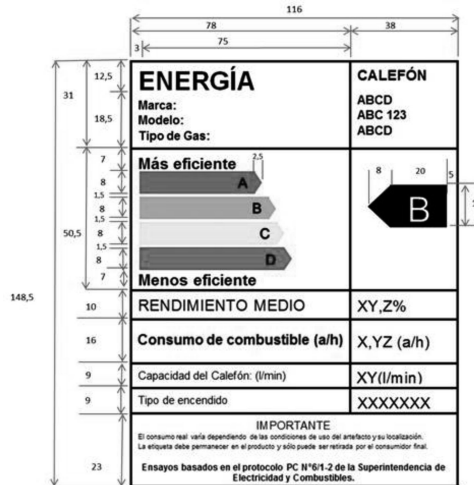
116
78
38
75
3

31
12,5
18,5

ENERGÍA
Marca:
Modelo:
Tipo de Gas:

CALEFÓN
ABCD
ABC 123
ABCD

7
8
1,5
8
1,5
50,5
8
1,5
8
7

Más eficiente
2,5
A
B
C
D
Menos eficiente

8
20
5
B

148,5

10
RENDIMIENTO MEDIO
XY,Z%

16
Consumo de combustible (a/h)
X,YZ (a/h)

9
Capacidad del Calefón: (l/min)
XY(l/min)

9
Tipo de encendido
XXXXXXX

23
IMPORTANTE
El consumo real varía dependiendo de las condiciones de uso del artefacto y su localización.
La etiqueta debe permanecer en el producto y sólo puede ser retirada por el consumidor final.

Ensayos basados en el protocolo PC N°6/1-2 de la Superintendencia de Electricidad y Combustibles.